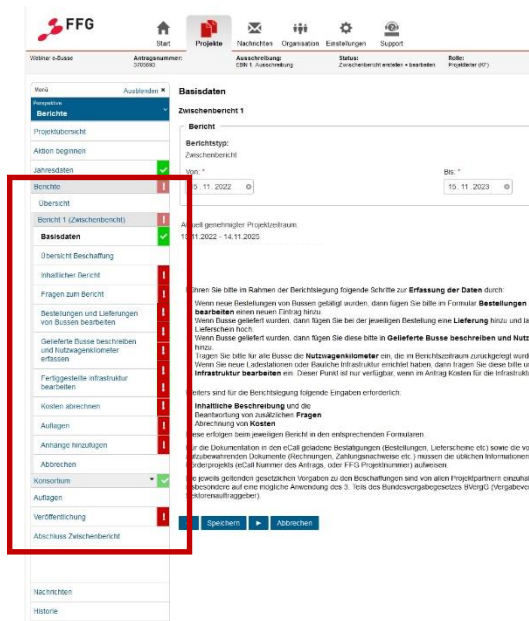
FFG

Start Projekte Nachrichten Organisation Einstellungen Support

Wätiner e-Busse
Antragsnummer: 3705690
Ausschreibung: EBN 1. Ausschreibung
Status: Zwischenbericht erstellen + bearbeiten
Rolle: Projektleiter (KF)

Menü
Ausblenden ×
Perspektive
Berichte

Projektübersicht
Aktion beginnen
Jahresdaten
Berichte
Übersicht
Bericht 1 (Zwischenbericht)
Basisdaten
Übersicht Beschaffung
Inhaltlicher Bericht
Fragen zum Bericht
Bestellungen und Lieferungen von Bussen bearbeiten
Gelieferte Busse beschreiben und Nutzwagenkilometer erfassen
Fertiggestellte Infrastruktur bearbeiten
Kosten abrechnen
Auflagen
Anhänge hinzufügen
Abbrechen
Konsortium
Auflagen
Veröffentlichung
Abschluss Zwischenbericht

Nachrichten
Historie

Basisdaten

Zwischenbericht 1

Bericht

Berichtstyp:
Zwischenbericht

Von: *
5. 11. 2022

Bis: *
15. 11. 2023

A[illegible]ell genehmigter Projektzeitraum:
1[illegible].11.2022 - 14.11.2025

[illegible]hren Sie bitte im Rahmen der Berichtslegung folgende Schritte zur Erfassung der Daten durch:

Wenn neue Bestellungen von Bussen getätigt wurden, dann fügen Sie bitte im Formular Bestellungen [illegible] bearbeiten einen neuen Eintrag hinzu.
Wenn Busse geliefert wurden, dann fügen Sie bei der jeweiligen Bestellung eine Lieferung hinzu und la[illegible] Lieferschein hoch.
Wenn Busse geliefert wurden, dann fügen Sie diese bitte in Gelieferte Busse beschreiben und Nutz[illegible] hinzu.
Tragen Sie bitte für alle Busse die Nutzwagenkilometer ein, die im Berichtszeitraum zurückgelegt wurd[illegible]
Wenn Sie neue Ladestationen oder Bauliche Infrastruktur errichtet haben, dann tragen Sie diese bitte u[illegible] Infrastruktur bearbeiten ein. Dieser Punkt ist nur verfügbar, wenn im Antrag Kosten für die Infrastruktu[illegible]

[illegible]eiters sind für die Berichtslegung folgende Eingaben erforderlich:
Inhaltliche Beschreibung und die
Beantwortung von zusätzlichen Fragen
Abrechnung von Kosten
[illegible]iese erfolgen beim jeweiligen Bericht in den entsprechenden Formularen.

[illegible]r die Dokumentation in den eCall geladene Bestätigungen (Bestellungen, Lieferscheine etc.) sowie die vo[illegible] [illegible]fzubewahrenden Dokumente (Rechnungen, Zahlungsnachweise etc.) müssen die üblichen Informationen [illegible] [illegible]rderprojekts (eCall Nummer des Antrags, oder FFG Projektnummer) aufweisen.

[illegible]e jeweils geltenden gesetzlichen Vorgaben zu den Beschaffungen sind von allen Projektpartnern einzuhal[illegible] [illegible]sbesondere auf eine mögliche Anwendung des 3. Teils des Bundesvergabegesetzes BVergG (Vergabeve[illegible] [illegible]ktorenauftraggeber).

Speichern ► Abbrechen